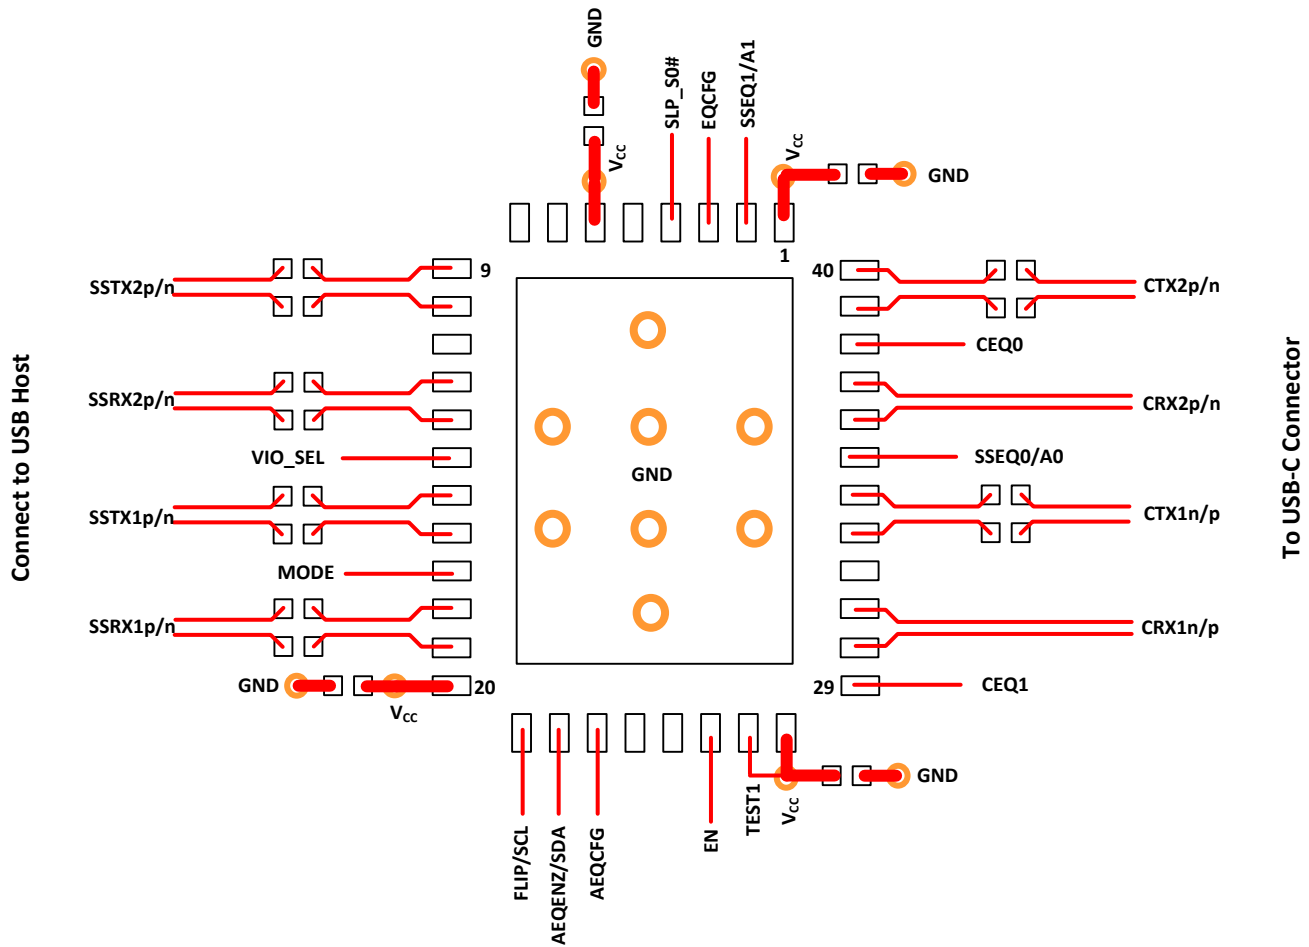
GND
$V_{CC}$
SLP_S0#
EQCFG
SSEQ1/A1
$V_{CC}$
GND
1
9
40
SSTX2p/n
CTX2p/n
CEQ0
SSRX2p/n
CRX2p/n
VIO_SEL
SSEQ0/A0
GND
SSTX1p/n
CTX1n/p
MODE
SSRX1p/n
CRX1n/p
GND
20
29
CEQ1
$V_{CC}$
GND
FLIP/SCL
AEQENZ/SDA
AEQCFG
EN
TEST1
$V_{CC}$
Connect to USB Host
To USB-C Connector